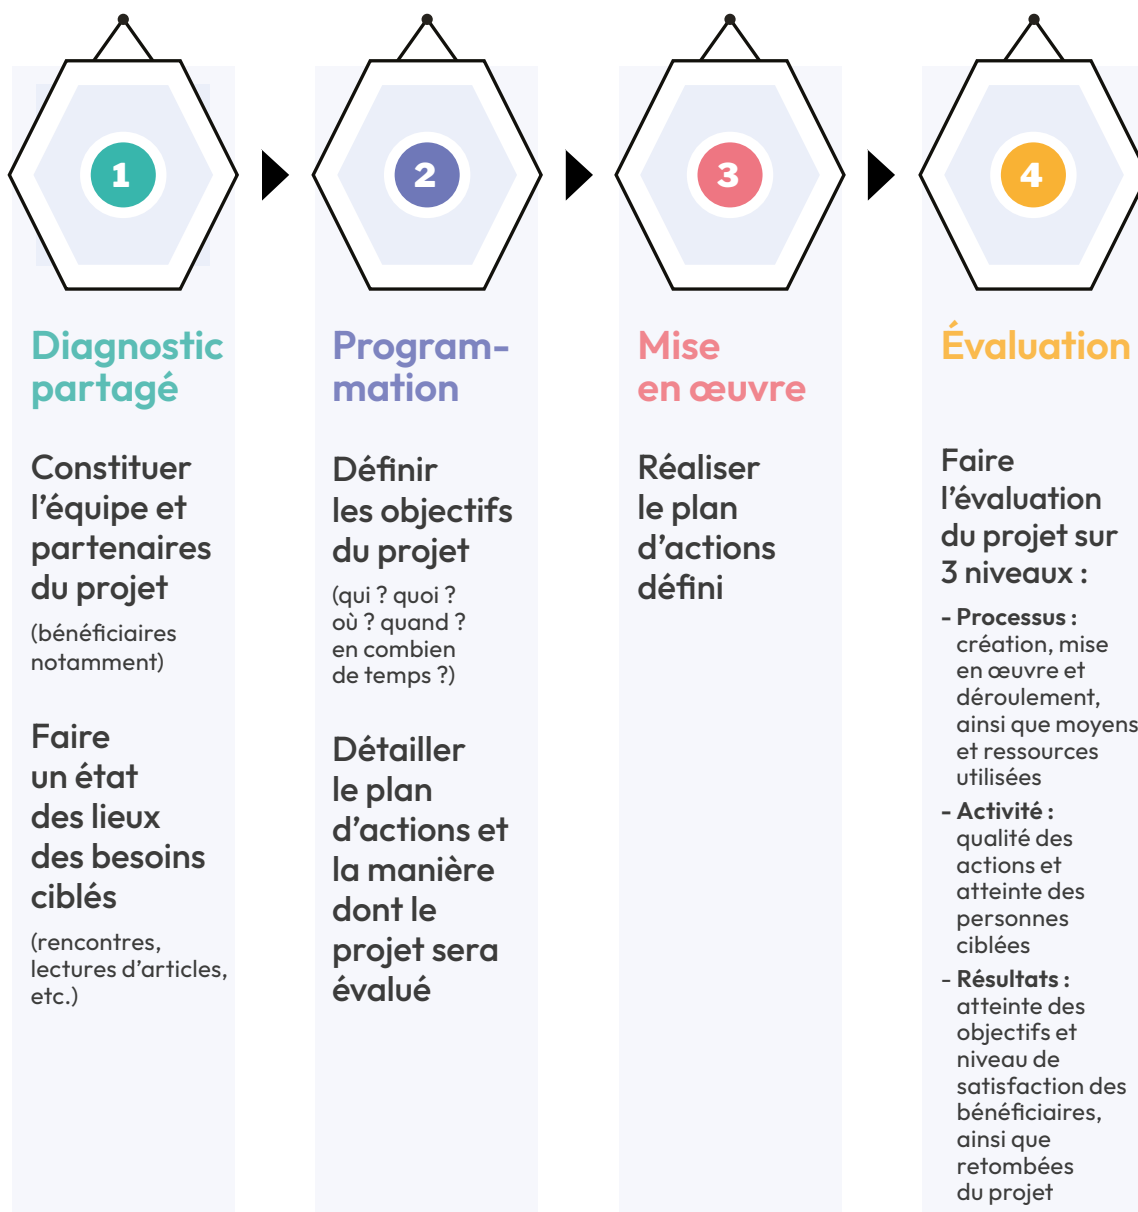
1

Diagnostic partagé

Constituer l'équipe et partenaires du projet

(bénéficiaires notamment)

Faire un état des lieux des besoins ciblés

(rencontres, lectures d'articles, etc.)

2

Programmation

Définir les objectifs du projet

(qui ? quoi ? où ? quand ? en combien de temps ?)

Détailler le plan d'actions et la manière dont le projet sera évalué

3

Mise en œuvre

Réaliser le plan d'actions défini

4

Évaluation

Faire l'évaluation du projet sur 3 niveaux :

- Processus : création, mise en œuvre et déroulement, ainsi que moyens et ressources utilisées
- Activité : qualité des actions et atteinte des personnes ciblées
- Résultats : atteinte des objectifs et niveau de satisfaction des bénéficiaires, ainsi que retombées du projet